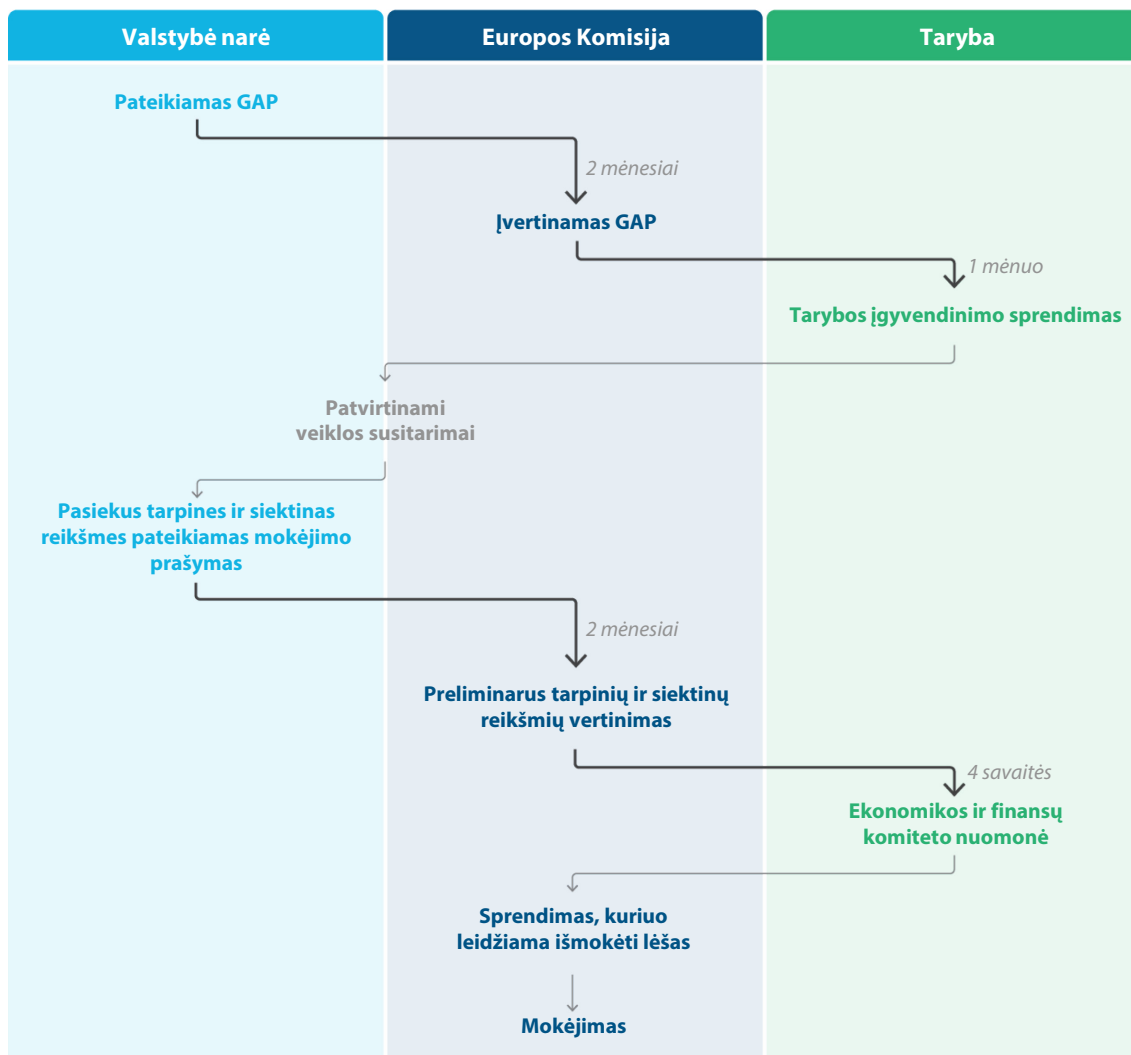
Valstybė narė

Europos Komisija

Taryba

Pateikiamas GAP

2 mėnesiai

Įvertinamas GAP

1 mėnuo

Tarybos įgyvendinimo sprendimas

Patvirtinami veiklos susitarimai

Pasiekus tarpines ir siektinas reikšmes pateikiamas mokėjimo prašymas

2 mėnesiai

Preliminarus tarpinių ir siektinų reikšmių vertinimas

4 savaitės

Ekonomikos ir finansų komiteto nuomonė

Sprendimas, kuriuo leidžiama išmokėti lėšas

Mokėjimas